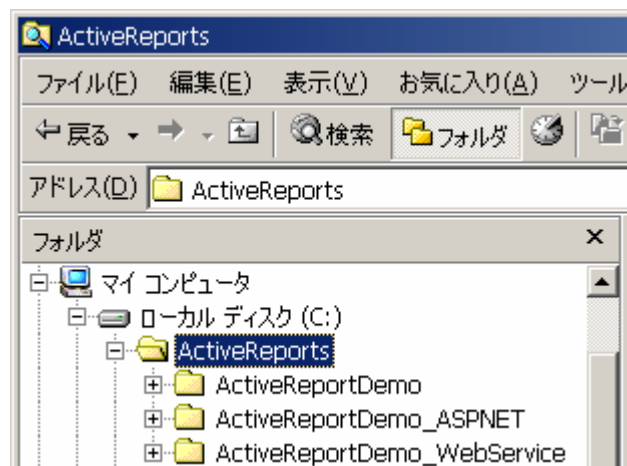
ActiveReports

ファイル(F) 編集(E) 表示(V) お気に入り(A) ツール

戻る 検索 フォルダ

アドレス(D) ActiveReports

フォルダ ×

マイ コンピュータ
ローカル ディスク (C:)
ActiveReports
ActiveReportDemo
ActiveReportDemo_ASPNET
ActiveReportDemo_WebService